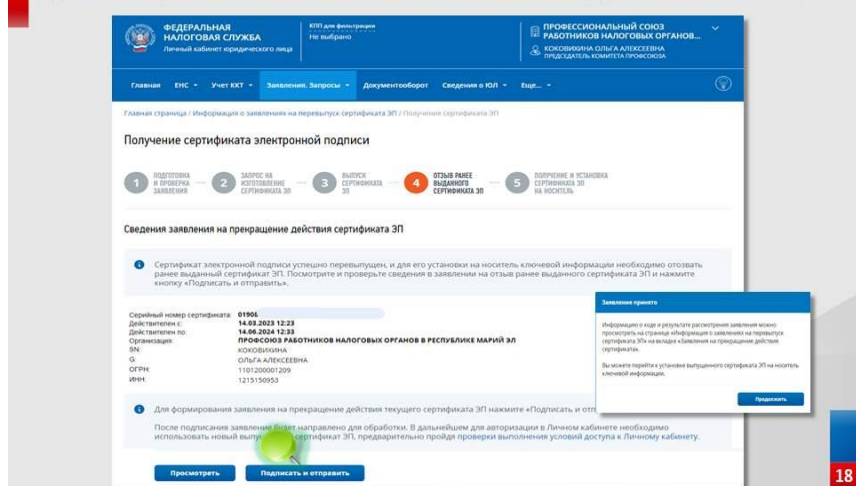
ФЕДЕРАЛЬНАЯ НАЛОГОВАЯ СЛУЖБА
Личный кабинет юридического лица

КПП для фильтрации
Не выбрано

ПРОФЕССИОНАЛЬНЫЙ СОЮЗ РАБОТНИКОВ НАЛОГОВЫХ ОРГАНОВ...
КОКОВИХИНА ОЛЬГА АЛЕКСЕЕВНА
ПРЕДСЕДАТЕЛЬ КОМИТЕТА ПРОФСОЮЗА

Главная ЕНС Учет ККТ Заявления. Запросы Документооборот Сведения о ЮЛ Еще...

Главная страница / Информация о заявлении на перевыпуск сертификата ЭП / Получение сертификата ЭП

Получение сертификата электронной подписи

1 ПОДГОТОВКА И ПРОВЕРКА ЗАЯВЛЕНИЯ
2 ЗАПРОС НА ИЗГОТОВЛЕНИЕ СЕРТИФИКАТА ЭП
3 ВЫПУСК СЕРТИФИКАТА ЭП
4 ОТЗЫВ РАНЕЕ ВЫДАННОГО СЕРТИФИКАТА ЭП
5 ПОЛУЧЕНИЕ И УСТАНОВКА СЕРТИФИКАТА ЭП НА НОСИТЕЛЬ

Сведения заявления на прекращение действия сертификата ЭП

Сертификат электронной подписи успешно перевыпущен, и для его установки на носитель ключевой информации необходимо отозвать ранее выданный сертификат ЭП. Посмотрите и проверьте сведения в заявлении на отзыв ранее выданного сертификата ЭП и нажмите кнопку «Подписать и отправить».

Серийный номер сертификата: 01906
Действителен с: 14.03.2023 12:23
Действителен по: 14.06.2024 12:33
Организация: ПРОФСОЮЗ РАБОТНИКОВ НАЛОГОВЫХ ОРГАНОВ В РЕСПУБЛИКЕ МАРИЙ ЭЛ
SN: КОКОВИХИНА
G: ОЛЬГА АЛЕКСЕЕВНА
ОГРН: 1101200001209
ИНН: 1215150953

Для формирования заявления на прекращение действия текущего сертификата ЭП нажмите «Подписать и отп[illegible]

После подписания заявление будет направлено для обработки. В дальнейшем для авторизации в Личном кабинете необходимо использовать новый выпу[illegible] сертификат ЭП, предварительно пройдя проверки выполнения условий доступа к Личному кабинету.

Просмотреть
Подписать и отправить

Заявление принято

Информацию о ходе и результате рассмотрения заявления можно просмотреть на странице «Информация о заявлении на перевыпуск сертификата ЭП» на вкладке «Заявление на прекращение действия сертификата».

Вы можете перейти к установке выпущенного сертификата ЭП на носитель ключевой информации.

Продолжить

18